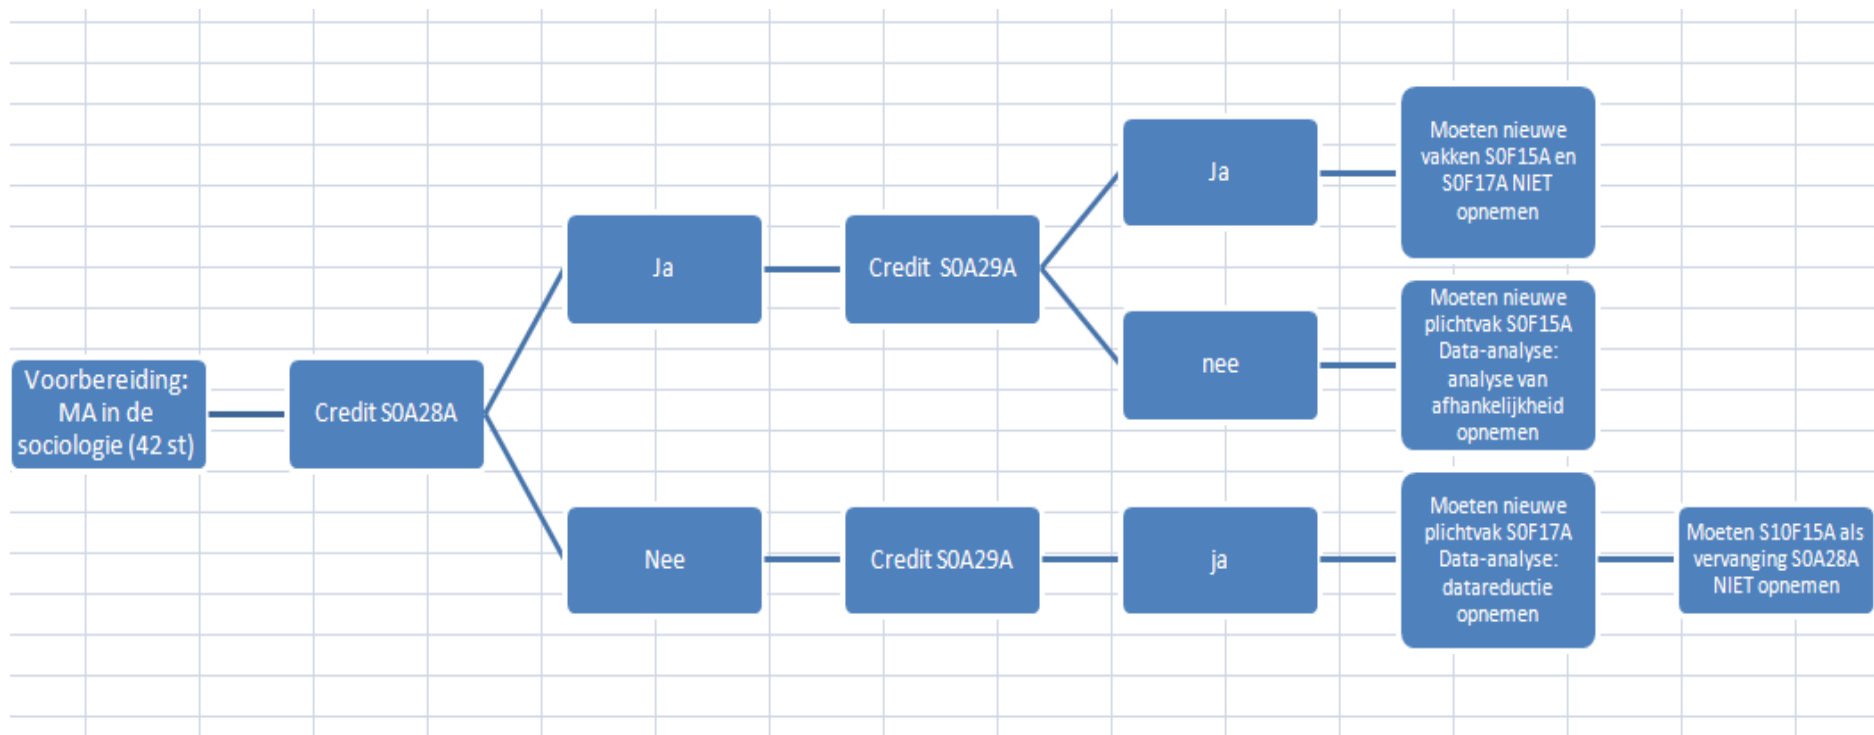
Voorbereiding: MA in de sociologie (42 st)

Credit S0A28A

Ja

Credit S0A29A

Ja

Moeten nieuwe vakken S0F15A en S0F17A NIET opnemen

nee

Moeten nieuwe plichtvak S0F15A Data-analyse: analyse van afhankelijkheid opnemen

Nee

Credit S0A29A

ja

Moeten nieuwe plichtvak S0F17A Data-analyse: datareductie opnemen

Moeten S10F15A als vervanging S0A28A NIET opnemen